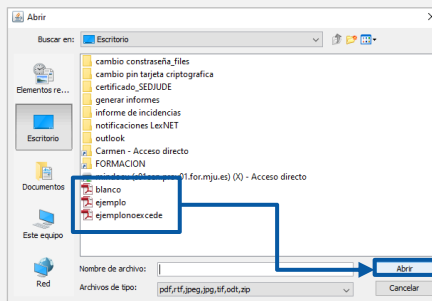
Abrir

Buscar en: Escritorio

Elementos re...

Escritorio

Documentos

Este equipo

Red

cambio constraseña_files
cambio pin tarjeta criptografica
certificado_SEDJUDE
generar informes
informe de incidencias
notificaciones LexNET
outlook
Carmen - Acceso directo
FORMACION
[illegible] - Acceso directo
blanco
ejemplo
ejemplonoexcede

Nombre de archivo:

Archivos de tipo: pdf,rtf,jpeg,jpg,tif,odt,zip

Abrir

Cancelar